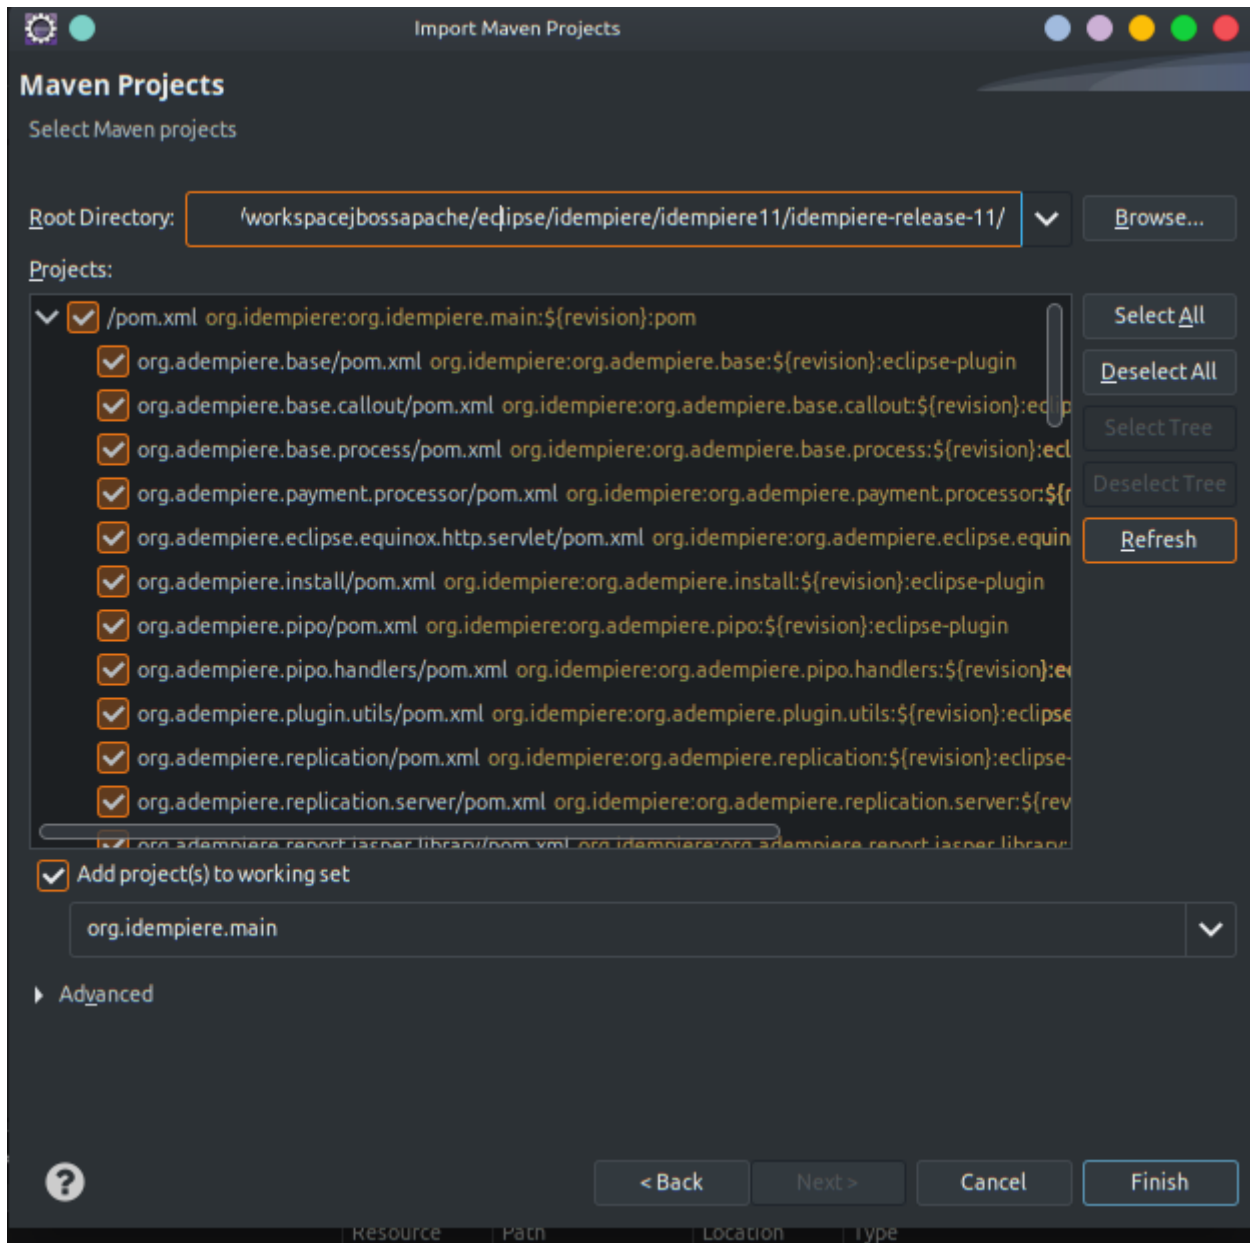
Import Maven Projects

Maven Projects

Select Maven projects

Root Directory: /workspacejbossapache/eclipse/idempiere/idempiere11/idempiere-release-11/

Browse...

Projects:

/pom.xml org.idempiere:org.idempiere.main:${revision}:pom

org.adempiere.base/pom.xml org.idempiere:org.adempiere.base:${revision}:eclipse-plugin

org.adempiere.base.callout/pom.xml org.idempiere:org.adempiere.base.callout:${revision}:eclip

org.adempiere.base.process/pom.xml org.idempiere:org.adempiere.base.process:${revision}:ecl

org.adempiere.payment.processor/pom.xml org.idempiere:org.adempiere.payment.processor:${r

org.adempiere.eclipse.equinox.http.servlet/pom.xml org.idempiere:org.adempiere.eclipse.equin

org.adempiere.install/pom.xml org.idempiere:org.adempiere.install:${revision}:eclipse-plugin

org.adempiere.pipo/pom.xml org.idempiere:org.adempiere.pipo:${revision}:eclipse-plugin

org.adempiere.pipo.handlers/pom.xml org.idempiere:org.adempiere.pipo.handlers:${revision}:e

org.adempiere.plugin.utils/pom.xml org.idempiere:org.adempiere.plugin.utils:${revision}:eclipse

org.adempiere.replication/pom.xml org.idempiere:org.adempiere.replication:${revision}:eclipse-

org.adempiere.replication.server/pom.xml org.idempiere:org.adempiere.replication.server:${rev

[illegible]

Select All

Deselect All

Select Tree

Deselect Tree

Refresh

Add project(s) to working set

org.idempiere.main

Advanced

< Back

Next >

Cancel

Finish

Resource Path Location Type